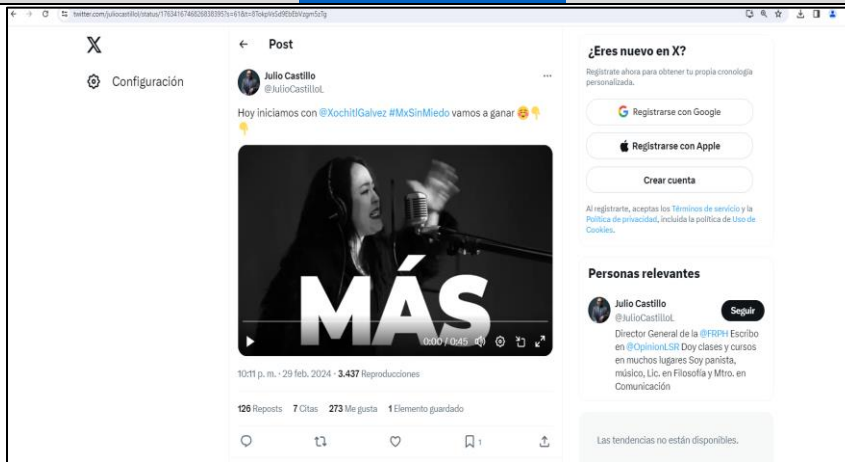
twitter.com/juliocastillol/status/1763416746826838395?s=61&t=8TokpWsSd9EbEbVzgmSz7g

Configuración

Post

Julio Castillo
@JulioCastilloL

Hoy iniciamos con @XochitlGalvez #MxSinMiedo vamos a ganar 😊👇👇

MÁS

0:00 / 0:45

10:11 p. m. · 29 feb. 2024 · 3.437 Reproducciones

126 Reposts 7 Citas 273 Me gusta 1 Elemento guardado

1

¿Eres nuevo en X?

Regístrate ahora para obtener tu propia cronología personalizada.

Registrarse con Google

Registrarse con Apple

Crear cuenta

Al registrarte, aceptas los Términos de servicio y la Política de privacidad, incluida la política de Uso de Cookies.

Personas relevantes

Julio Castillo
@JulioCastilloL

Seguir

Director General de la @FRPH Escribo en @OpinionLSR Doy clases y cursos en muchos lugares Soy panista, músico, Lic. en Filosofía y Mtro. en Comunicación

Las tendencias no están disponibles.